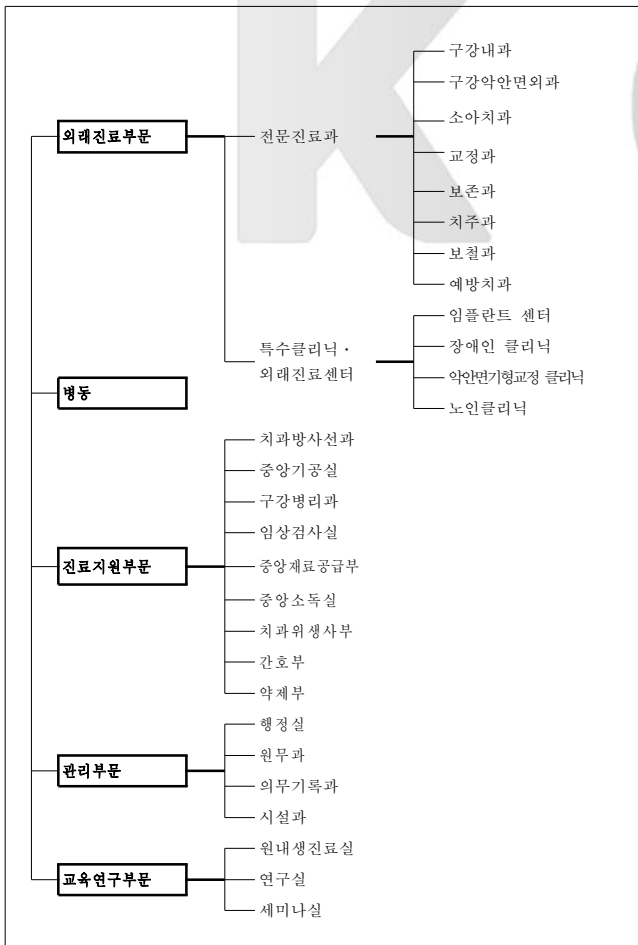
외래진료부문

전문진료과

구강내과
구강악안면외과
소아치과
교정과
보존과
치주과
보철과
예방치과

특수클리닉 · 외래진료센터

임플란트 센터
장애인 클리닉
악안면기형교정 클리닉
노인클리닉

병동

진료지원부문

치과방사선과
중앙기공실
구강병리과
임상검사실
중앙재료공급부
중앙소독실
치과위생사부
간호부
약제부

관리부문

행정실
원무과
의무기록과
시설과

교육연구부문

원내생진료실
연구실
세미나실